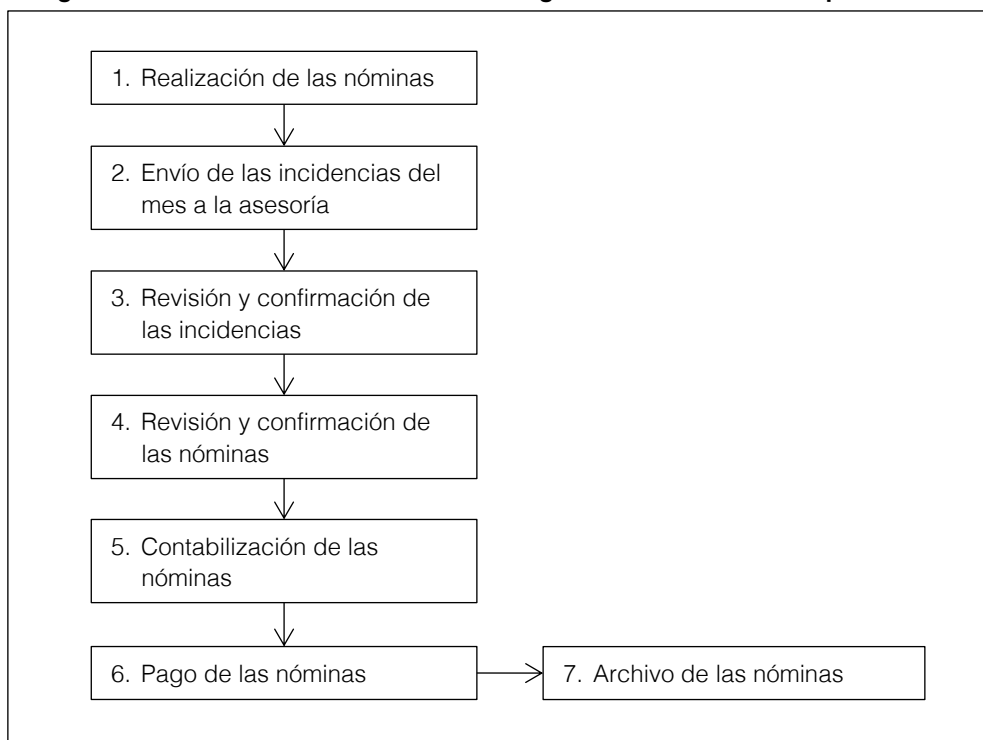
1. Realización de las nóminas

2. Envío de las incidencias del mes a la asesoría

3. Revisión y confirmación de las incidencias

4. Revisión y confirmación de las nóminas

5. Contabilización de las nóminas

6. Pago de las nóminas

7. Archivo de las nóminas